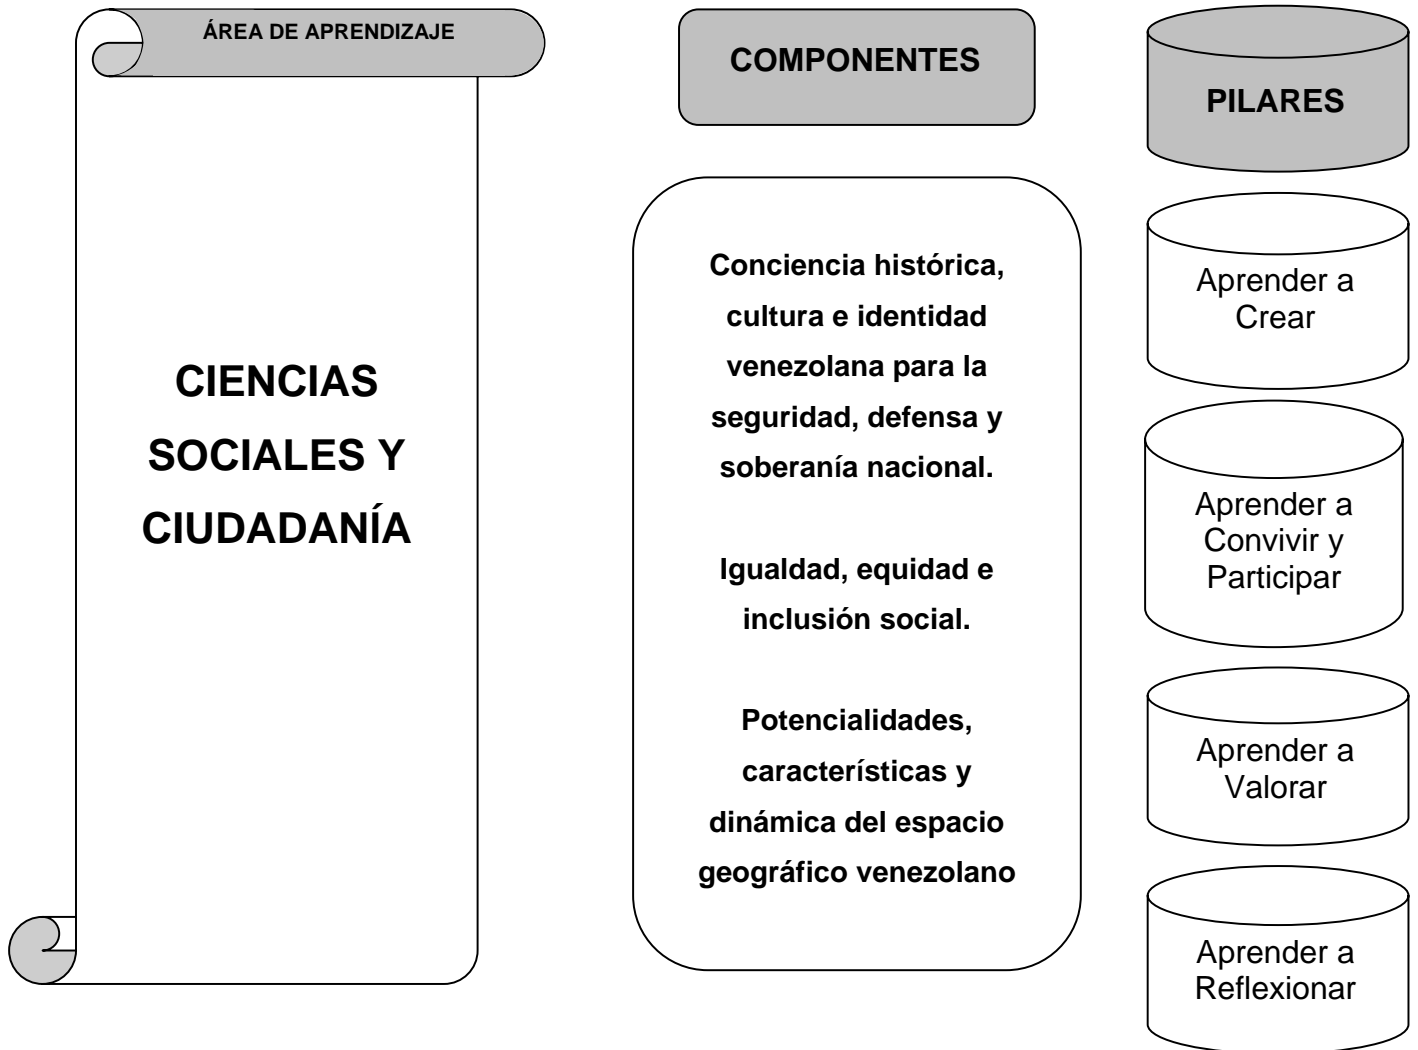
ÁREA DE APRENDIZAJE

CIENCIAS SOCIALES Y CIUDADANÍA

COMPONENTES

Conciencia histórica, cultura e identidad venezolana para la seguridad, defensa y soberanía nacional.

Igualdad, equidad e inclusión social.

Potencialidades, características y dinámica del espacio geográfico venezolano

PILARES

Aprender a Crear

Aprender a Convivir y Participar

Aprender a Valorar

Aprender a Reflexionar